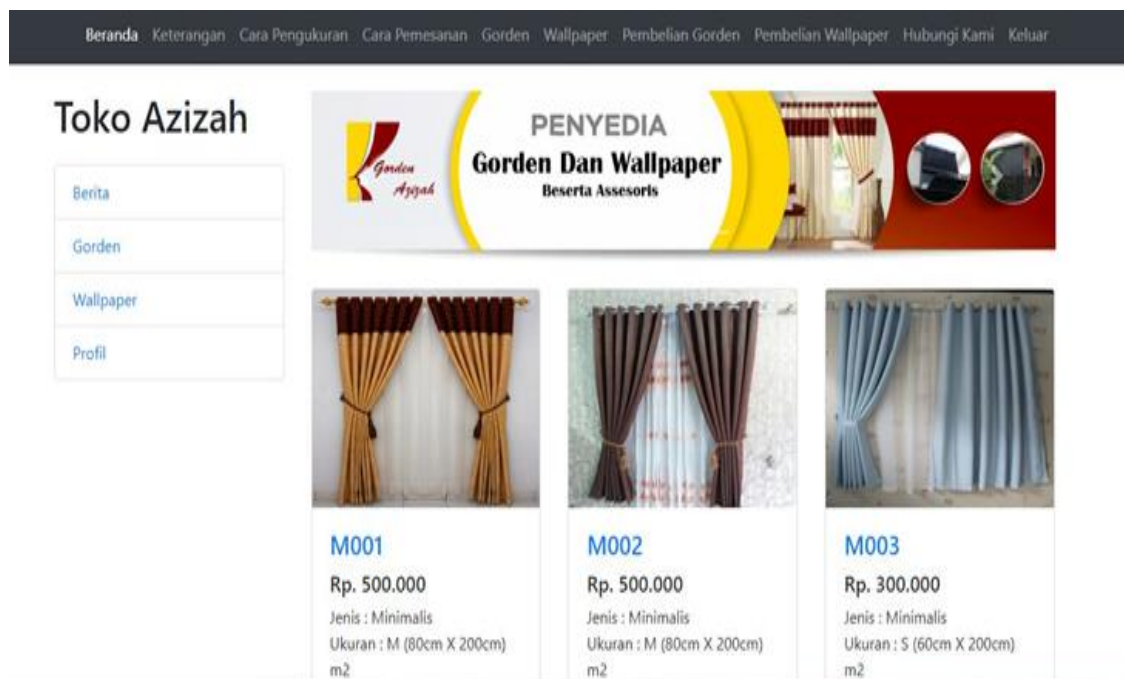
Beranda Keterangan Cara Pengukuran Cara Pemesanan Gorden Wallpaper Pembelian Gorden Pembelian Wallpaper Hubungi Kami Keluar

Toko Azizah

Berita

Gorden

Wallpaper

Profil

Gorden Azizah

PENYEDIA
Gorden Dan Wallpaper
Beserta Assesoris

M001
Rp. 500.000
Jenis : Minimalis
Ukuran : M (80cm X 200cm) m2

M002
Rp. 500.000
Jenis : Minimalis
Ukuran : M (80cm X 200cm) m2

M003
Rp. 300.000
Jenis : Minimalis
Ukuran : S (60cm X 200cm) m2